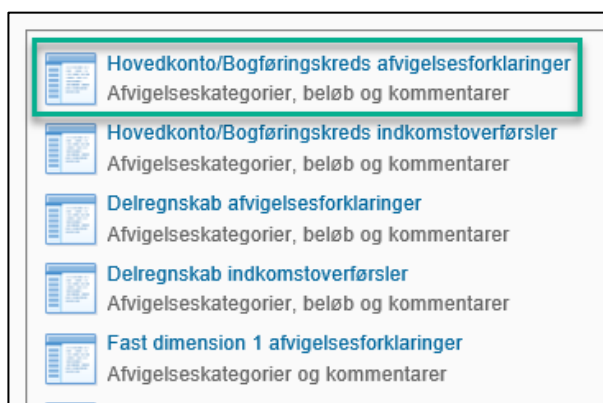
Hovedkonto/Bogføringskreds afvigelsesforklaringer
Afvigelseskategorier, beløb og kommentarer

Hovedkonto/Bogføringskreds indkomstoverførsler
Afvigelseskategorier, beløb og kommentarer

Delregnskab afvigelsesforklaringer
Afvigelseskategorier, beløb og kommentarer

Delregnskab indkomstoverførsler
Afvigelseskategorier, beløb og kommentarer

Fast dimension 1 afvigelsesforklaringer
Afvigelseskategorier og kommentarer